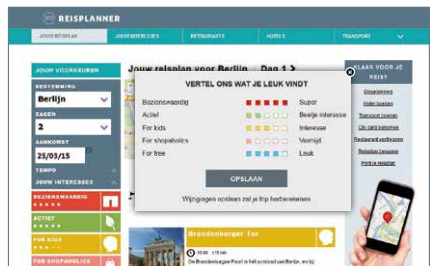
REISPLANNER

JOUW REISPLAN | JOUW INTERESSES | RESTAURANTS | HOTELS | TRANSPORT

JOUW VOORKEUREN

BESTEMMING
Berlijn

DAGEN
2

AANKOMST
25/03/15

TEMPO

JOUW INTERESSES

BEZIENSWAARDIG
ACTIEF
FOR KIDS
FOR SHOPAHOLICS

Jouw reisplan voor Berlijn - Dag 1 >

VERTEL ONS WAT JE LEUK VINDT

Bezienswaardig | Super
Actief | Beetje interesse
For kids | Interesse
For shopaholics | Vermijd
For free | Leuk

OPSLAAN

Wijzigingen opslaan zal je trip herberekenen

KLAAR VOOR JE REIS?

Brandenburger Tor

De Brandenburger Poort is het symbool van Berlijn...